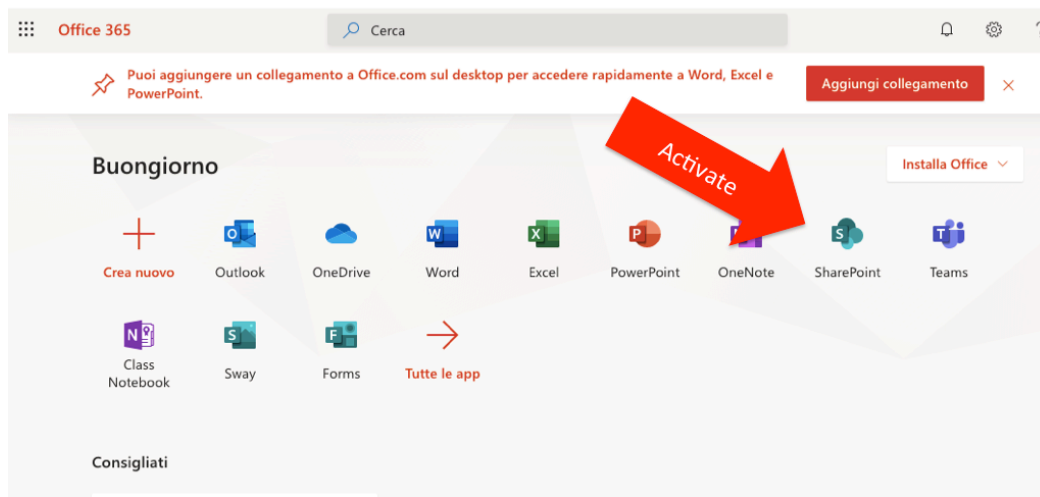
Office 365

Cerca

Puoi aggiungere un collegamento a Office.com sul desktop per accedere rapidamente a Word, Excel e PowerPoint.

Aggiungi collegamento

Buongiorno

Activate

Installa Office

Crea nuovo

Outlook

OneDrive

Word

Excel

PowerPoint

OneNote

SharePoint

Teams

Class Notebook

Sway

Forms

Tutte le app

Consigliati